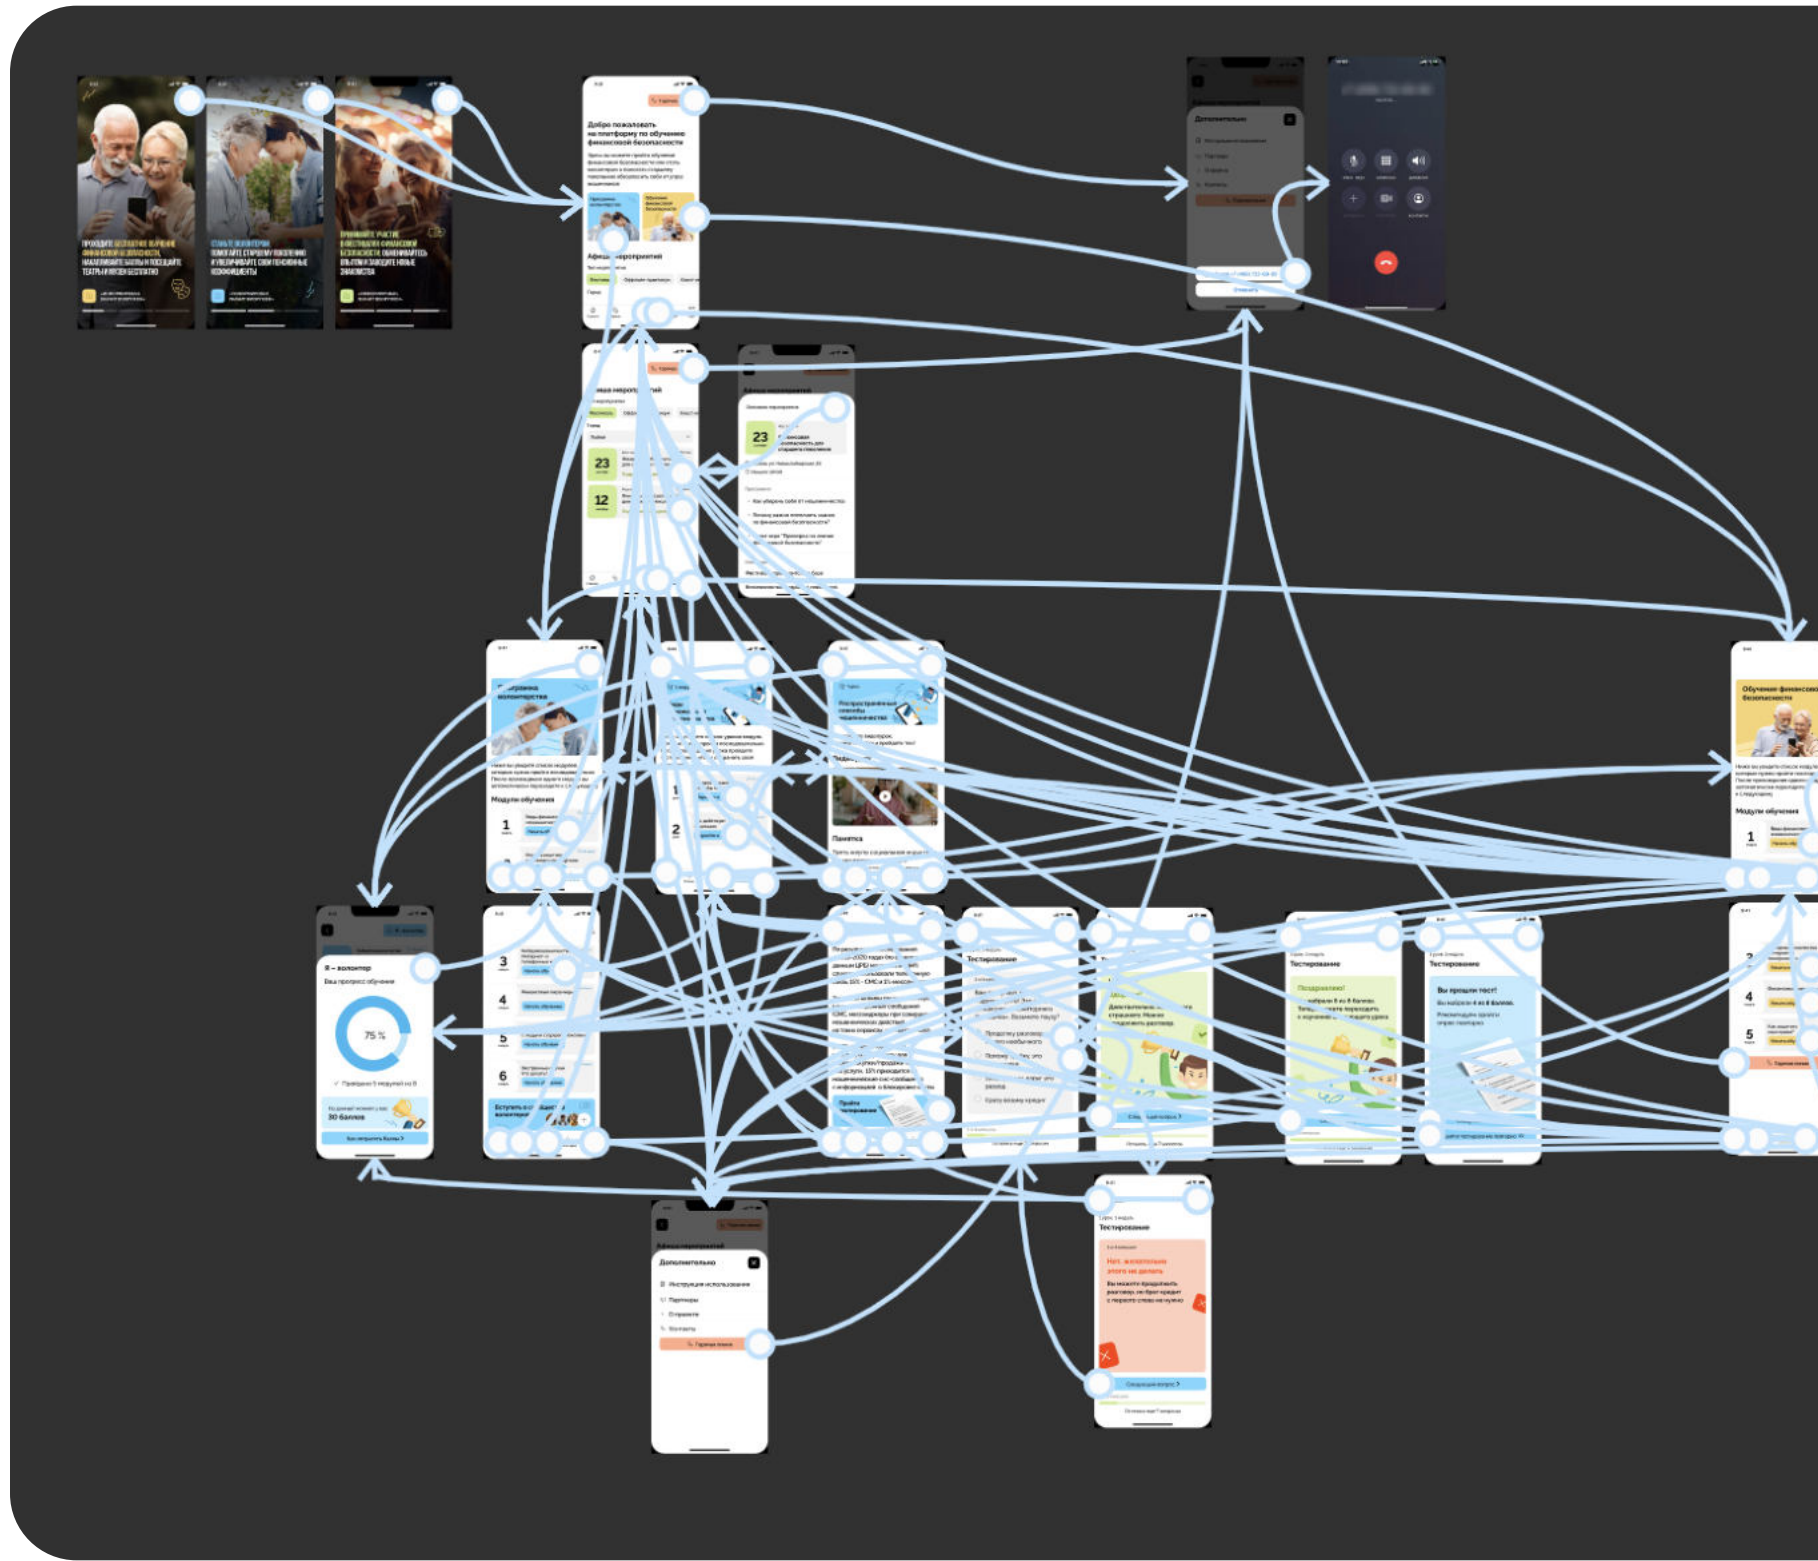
Добро пожаловать на платформу по обучению финансовой безопасности

Афиша мероприятий

23

12

Дополнительно

Программа волонтерства

Модули обучения

1

2

Распространённые способы мошенничества

Памятка

Обучение финансовой безопасности

Модули обучения

1

Я – волонтер

Ваш прогресс обучения

75 %

30 баллов

3

4

5

6

Тестирование

Тестирование

Поздравляем!

Тестирование

Вы прошли тест!

2

4

5

Дополнительно

Инструкция использования

Партнеры

О проекте

Контакты

Тестирование

Нет, желательно этого не делать